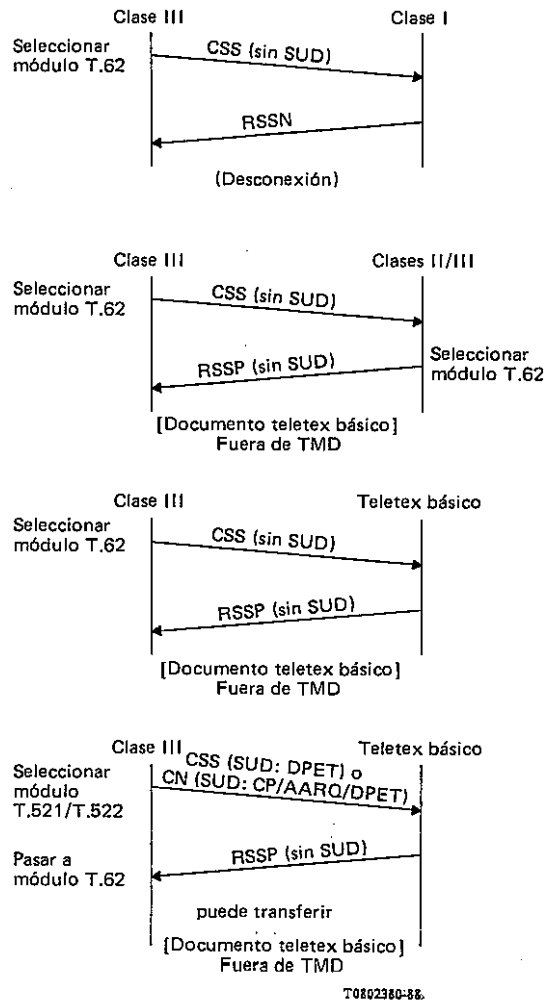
Clase III

Clase I

Seleccionar módulo T.62

CSS (sin SUD)

RSSN

(Desconexión)

Clase III

Clases II/III

Seleccionar módulo T.62

CSS (sin SUD)

RSSP (sin SUD)

Seleccionar módulo T.62

[Documento teletex básico] Fuera de TMD

Clase III

Teletex básico

Seleccionar módulo T.62

CSS (sin SUD)

RSSP (sin SUD)

[Documento teletex básico] Fuera de TMD

Clase III

Teletex básico

Seleccionar módulo T.521/T.522

CSS (SUD: DPET) o CN (SUD: CP/AARQ/DPET)

Pasar a módulo T.62

RSSP (sin SUD)

puede transferir

[Documento teletex básico] Fuera de TMD

T0802360-88